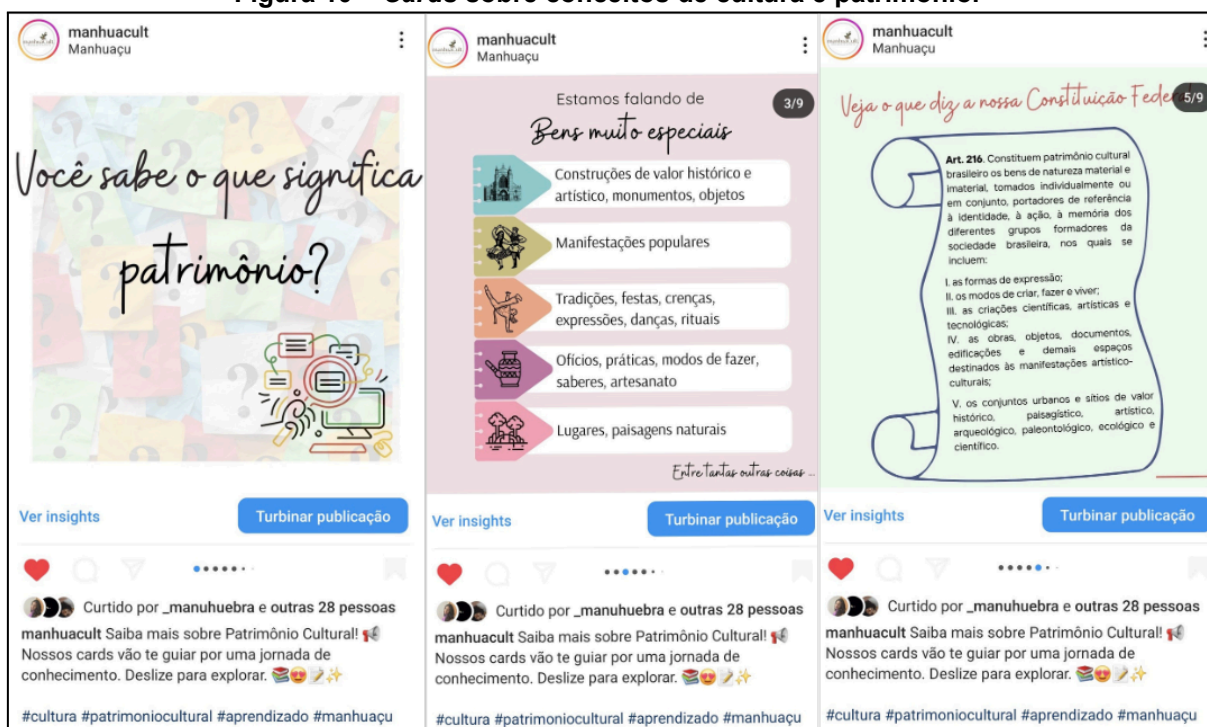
Figura 10 – Cards sobre conceitos de cultura e patrimônio.

manhuacult
Manhuaçu

Você sabe o que significa patrimônio?

Ver insights
Turbinar publicação

Curtido por _manuhuebra e outras 28 pessoas
manhuacult Saiba mais sobre Patrimônio Cultural! 📢 Nossos cards vão te guiar por uma jornada de conhecimento. Deslize para explorar. 📚😍✏️✨

#cultura #patrimoniocultural #aprendizado #manhuaçu

manhuacult
Manhuaçu

3/9

Estamos falando de
Bens muito especiais

Construções de valor histórico e artístico, monumentos, objetos

Manifestações populares

Tradições, festas, crenças, expressões, danças, rituais

Ofícios, práticas, modos de fazer, saberes, artesanato

Lugares, paisagens naturais

Entre tantas outras coisas ...

Ver insights
Turbinar publicação

Curtido por _manuhuebra e outras 28 pessoas
manhuacult Saiba mais sobre Patrimônio Cultural! 📢 Nossos cards vão te guiar por uma jornada de conhecimento. Deslize para explorar. 📚😍✏️✨

#cultura #patrimoniocultural #aprendizado #manhuaçu

manhuacult
Manhuaçu

5/9

Veja o que diz a nossa Constituição Fede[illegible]

Art. 216. Constituem patrimônio cultural brasileiro os bens de natureza material e imaterial, tomados individualmente ou em conjunto, portadores de referência à identidade, à ação, à memória dos diferentes grupos formadores da sociedade brasileira, nos quais se incluem:

I. as formas de expressão;
II. os modos de criar, fazer e viver;
III. as criações científicas, artísticas e tecnológicas;
IV. as obras, objetos, documentos, edificações e demais espaços destinados às manifestações artístico-culturais;
V. os conjuntos urbanos e sítios de valor histórico, paisagístico, artístico, arqueológico, paleontológico, ecológico e científico.

Ver insights
Turbinar publicação

Curtido por _manuhuebra e outras 28 pessoas
manhuacult Saiba mais sobre Patrimônio Cultural! 📢 Nossos cards vão te guiar por uma jornada de conhecimento. Deslize para explorar. 📚😍✏️✨

#cultura #patrimoniocultural #aprendizado #manhuaçu